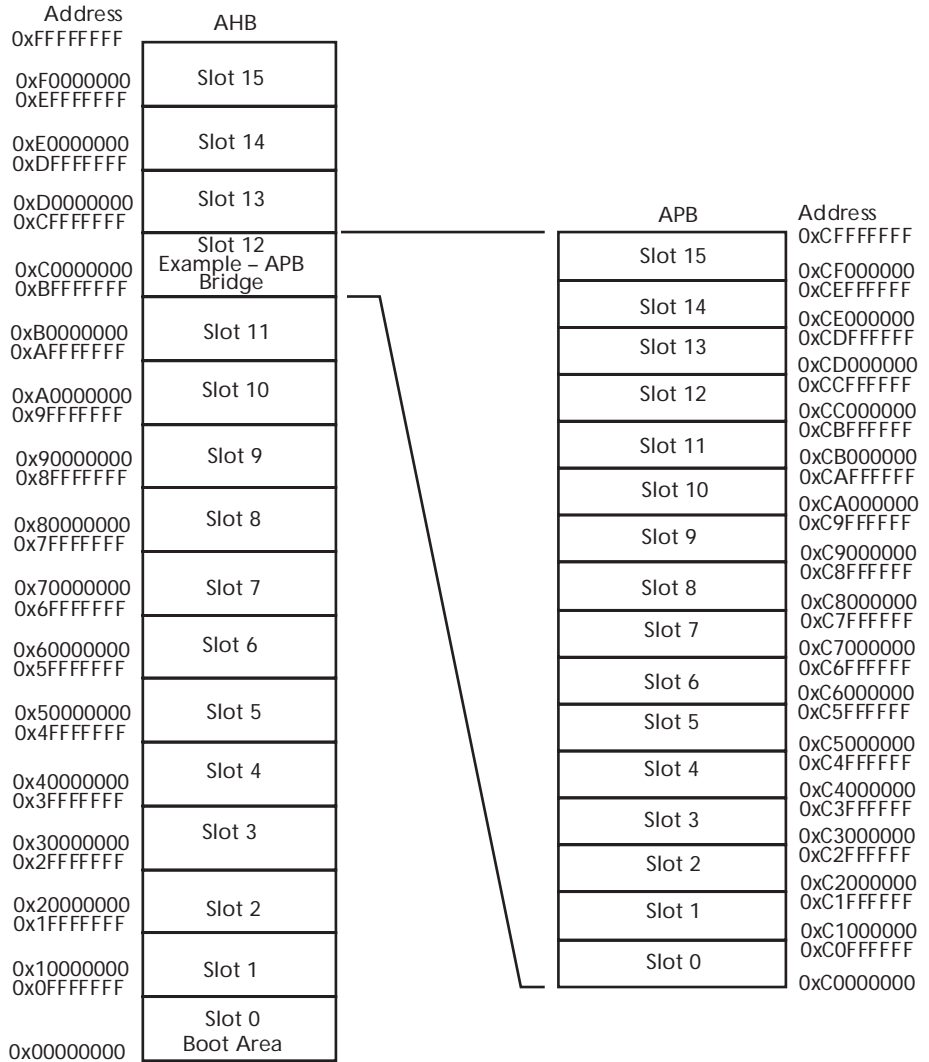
Address
0xFFFFFFFF
AHB

0xF0000000
0xEFFFFFFF
Slot 15

0xE0000000
0xDFFFFFFF
Slot 14

0xD0000000
0xCFFFFFFF
Slot 13

0xC0000000
0xBFFFFFFF
Slot 12
Example – APB Bridge

0xB0000000
0xAFFFFFFF
Slot 11

0xA0000000
0x9FFFFFFF
Slot 10

0x90000000
0x8FFFFFFF
Slot 9

0x80000000
0x7FFFFFFF
Slot 8

0x70000000
0x6FFFFFFF
Slot 7

0x60000000
0x5FFFFFFF
Slot 6

0x50000000
0x4FFFFFFF
Slot 5

0x40000000
0x3FFFFFFF
Slot 4

0x30000000
0x2FFFFFFF
Slot 3

0x20000000
0x1FFFFFFF
Slot 2

0x10000000
0x0FFFFFFF
Slot 1

0x00000000
Slot 0
Boot Area

APB
Address
0xCFFFFFFF
Slot 15
0xCF000000
0xCEFFFFFF
Slot 14
0xCE000000
0xCDFFFFFF
Slot 13
0xCD000000
0xCCFFFFFF
Slot 12
0xCC000000
0xCBFFFFFF
Slot 11
0xCB000000
0xCAFFFFFF
Slot 10
0xCA000000
0xC9FFFFFF
Slot 9
0xC9000000
0xC8FFFFFF
Slot 8
0xC8000000
0xC7FFFFFF
Slot 7
0xC7000000
0xC6FFFFFF
Slot 6
0xC6000000
0xC5FFFFFF
Slot 5
0xC5000000
0xC4FFFFFF
Slot 4
0xC4000000
0xC3FFFFFF
Slot 3
0xC3000000
0xC2FFFFFF
Slot 2
0xC2000000
0xC1FFFFFF
Slot 1
0xC1000000
0xC0FFFFFF
Slot 0
0xC0000000